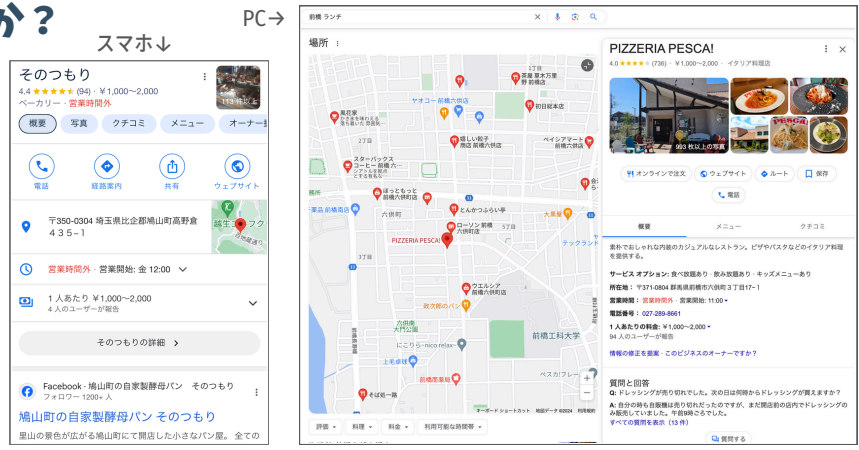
か？

スマホ↓

そのつもり

4.4 ★★★★★ (94) · ¥1,000~2,000

ベーカリー · 営業時間外

113 枚以上

概要 | 写真 | クチコミ | メニュー | オーナー

電話 | 経路案内 | 共有 | ウェブサイト

〒350-0304 埼玉県比企郡鳩山町高野倉435-1

越生フク

営業時間外 · 営業開始: 金 12:00

1 人あたり ¥1,000~2,000

4 人のユーザーが報告

そのつもりの詳細 >

Facebook · 鳩山町の自家製酵母パン　そのつもり

フォロワー 1200+ 人

鳩山町の自家製酵母パン そのつもり

里山の景色が広がる鳩山町にて開店した小さなパン屋。 全ての

PC→

前橋 ランチ

場所

茶屋 草木万里 前橋六供店

ヤオコー 前橋六供店

蔦屋書店

和田総本店

ベイシアマート 前橋六供店

焼き肉 もつ鍋 長崎ちゃんぽん 前橋六供店

美味しい餃子 前橋六供店

スターバックス コーヒー 前橋六供

ほっともっと 前橋六供町店

とんかつふらい亭

ローソン 前橋六供町店

PIZZERIA PESCA!

大黒屋

テックランド

ウエルシア 前橋六供店

政次郎のパン

六供町

前橋工科大学

上毛倉庫

にころ～nico relax～

前橋市役所

そば処一番

ベスカ

評価 · 料理 · 料金 · 利用可能な時間帯

オーダー　ショートカット　地図データ ©2024　利用規約

PIZZERIA PESCA!

4.0 ★★★★☆ (736) · ¥1,000~2,000 · イタリア料理店

993 枚以上の写真

オンラインで注文 | ウェブサイト | ルート | 保存

電話

概要 | メニュー | クチコミ

素朴でおしゃれな内装のカジュアルなレストラン。ピザやパスタなどのイタリア料理を提供する。

サービス オプション: 食べ放題あり · 飲み放題あり · キッズメニューあり

所在地: 〒371-0804 群馬県前橋市六供町３丁目17−1

営業時間: 営業時間外 · 営業開始: 11:00

電話番号: 027-289-8661

1 人あたりの料金: ¥1,000~2,000

94 人のユーザーが報告

情報の修正を提案 · このビジネスのオーナーですか？

質問と回答

Q: ドレッシングが売り切れでした。次の日は何時からドレッシングが買えますか？

A: 自分の時も店舗は売り切れだったのですが、まだ開店前の店内でドレッシングのみ販売していました。午前9時ごろでした。

すべての質問を表示（13 件）

質問する